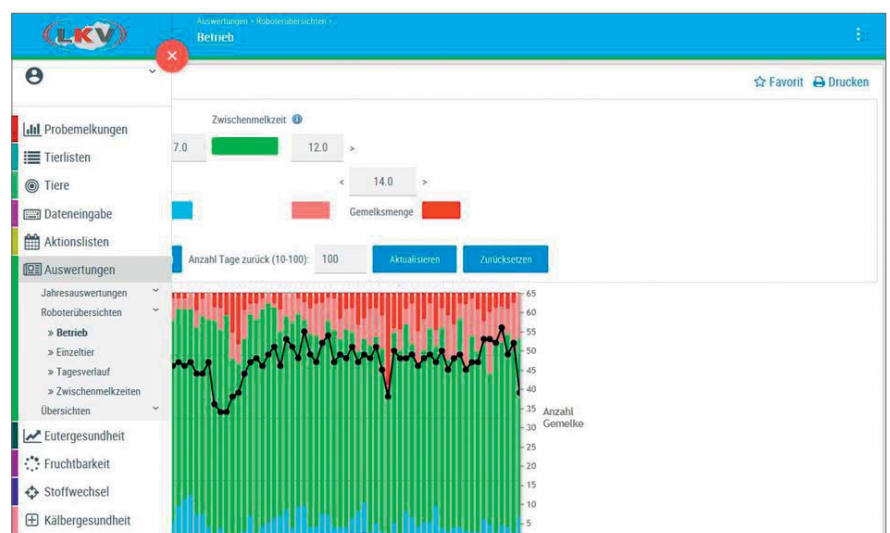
LKV

Auswertungen > Roboterübersichten >
Betrieb

Favorit Drucken

Probemelkungen
Tierlisten
Tiere
Dateneingabe
Aktionslisten
Auswertungen
Jahresauswertungen
Roboterübersichten
» Betrieb
» Einzeltier
» Tagesverlauf
» Zwischenmelkzeiten
Übersichten
Eutergesundheit
Fruchtbarkeit
Stoffwechsel
Kälbergesundheit

Zwischenmelkzeit
7.0
12.0 >
< 14.0 >
Gemelksmenge
Anzahl Tage zurück (10-100): 100 Aktualisieren Zurücksetzen

65
60
55
50
45
40
35 Anzahl Gemelke
30
25
20
15
10
5